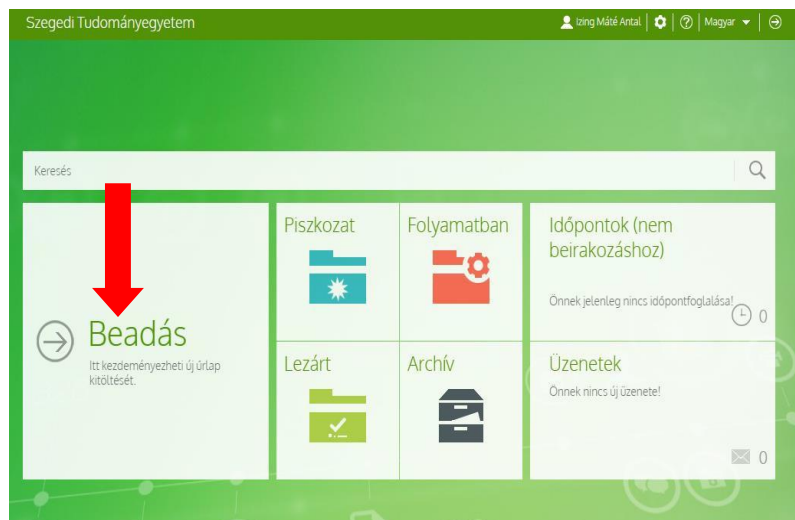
Szegedi Tudományegyetem

Izing Máté Antal | Magyar

Keresés

Beadás

Itt kezdeményezheti új űrlap kitöltését.

Piszkozat

Folyamatban

Időpontok (nem beirakozáshoz)

Önnek jelenleg nincs időpontfoglalása!

0

Lezárt

Archív

Üzenetek

Önnek nincs új üzenete!

0